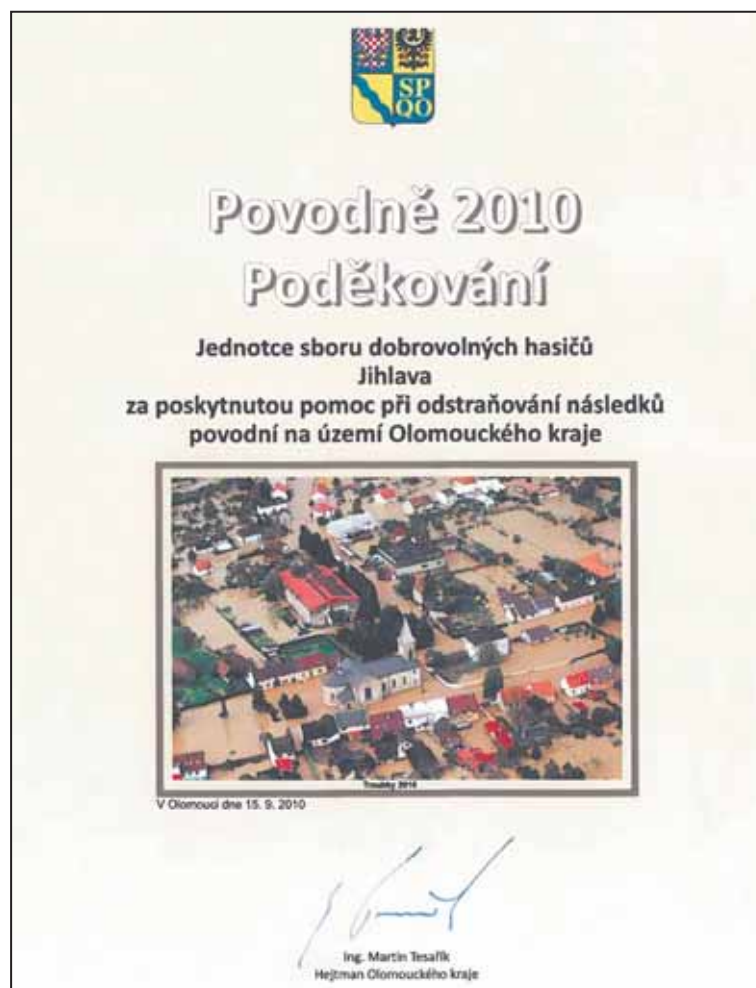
SP QO

Povodně 2010
Poděkování

Jednotce sboru dobrovolných hasičů
Jihlava
za poskytnutou pomoc při odstraňování následků povodní na území Olomouckého kraje

Troubky 2010

V Olomouci dne 15. 9. 2010

Ing. Martin Tesařík
Hejtman Olomouckého kraje